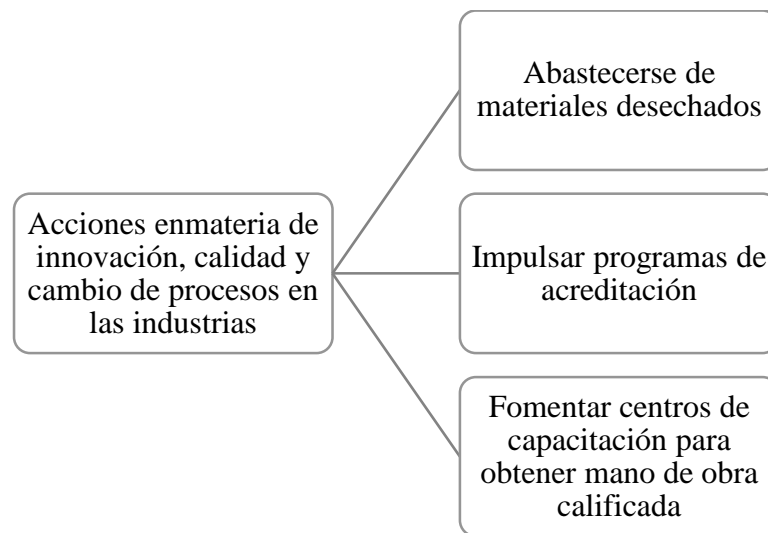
Acciones enmateria de innovación, calidad y cambio de procesos en las industrias

Abastecerse de materiales desechados

Impulsar programas de acreditación

Fomentar centros de capacitación para obtener mano de obra calificada